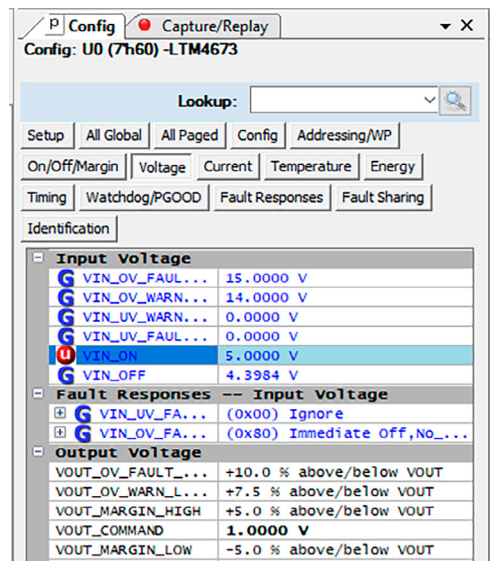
P Config | Capture/Replay

Config: U0 (7h60) -LTM4673

Lookup:

Setup | All Global | All Paged | Config | Addressing/WP
On/Off/Margin | Voltage | Current | Temperature | Energy
Timing | Watchdog/PGOOD | Fault Responses | Fault Sharing
Identification

| | |
|---|---|
| **Input Voltage** | |
| G VIN_OV_FAUL... | 15.0000 V |
| G VIN_OV_WARN... | 14.0000 V |
| G VIN_UV_WARN... | 0.0000 V |
| G VIN_UV_FAUL... | 0.0000 V |
| U VIN_ON | 5.0000 V |
| G VIN_OFF | 4.3984 V |
| **Fault Responses -- Input Voltage** | |
| G VIN_UV_FA... | (0x00) Ignore |
| G VIN_OV_FA... | (0x80) Immediate Off,No_... |
| **Output Voltage** | |
| VOUT_OV_FAULT_... | +10.0 % above/below VOUT |
| VOUT_OV_WARN_L... | +7.5 % above/below VOUT |
| VOUT_MARGIN_HIGH | +5.0 % above/below VOUT |
| VOUT_COMMAND | 1.0000 V |
| VOUT_MARGIN_LOW | -5.0 % above/below VOUT |